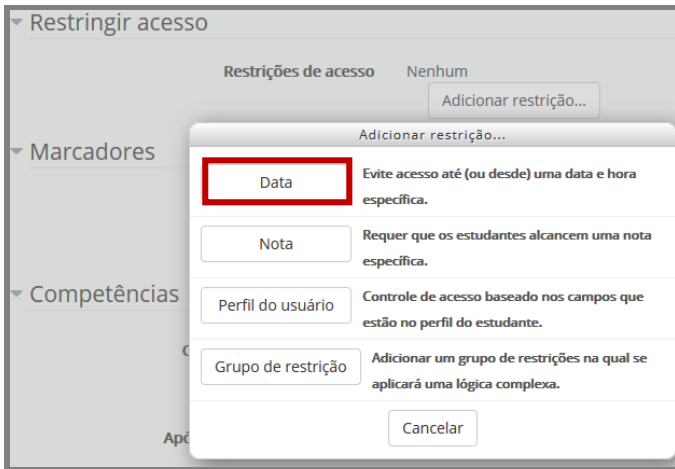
Restringir acesso

Restrições de acesso Nenhum

Adicionar restrição...

Marcadores

Competências

C

Apó

Adicionar restrição...

Data
Evite acesso até (ou desde) uma data e hora específica.

Nota
Requer que os estudantes alcancem uma nota específica.

Perfil do usuário
Controle de acesso baseado nos campos que estão no perfil do estudante.

Grupo de restrição
Adicionar um grupo de restrições na qual se aplicará uma lógica complexa.

Cancelar